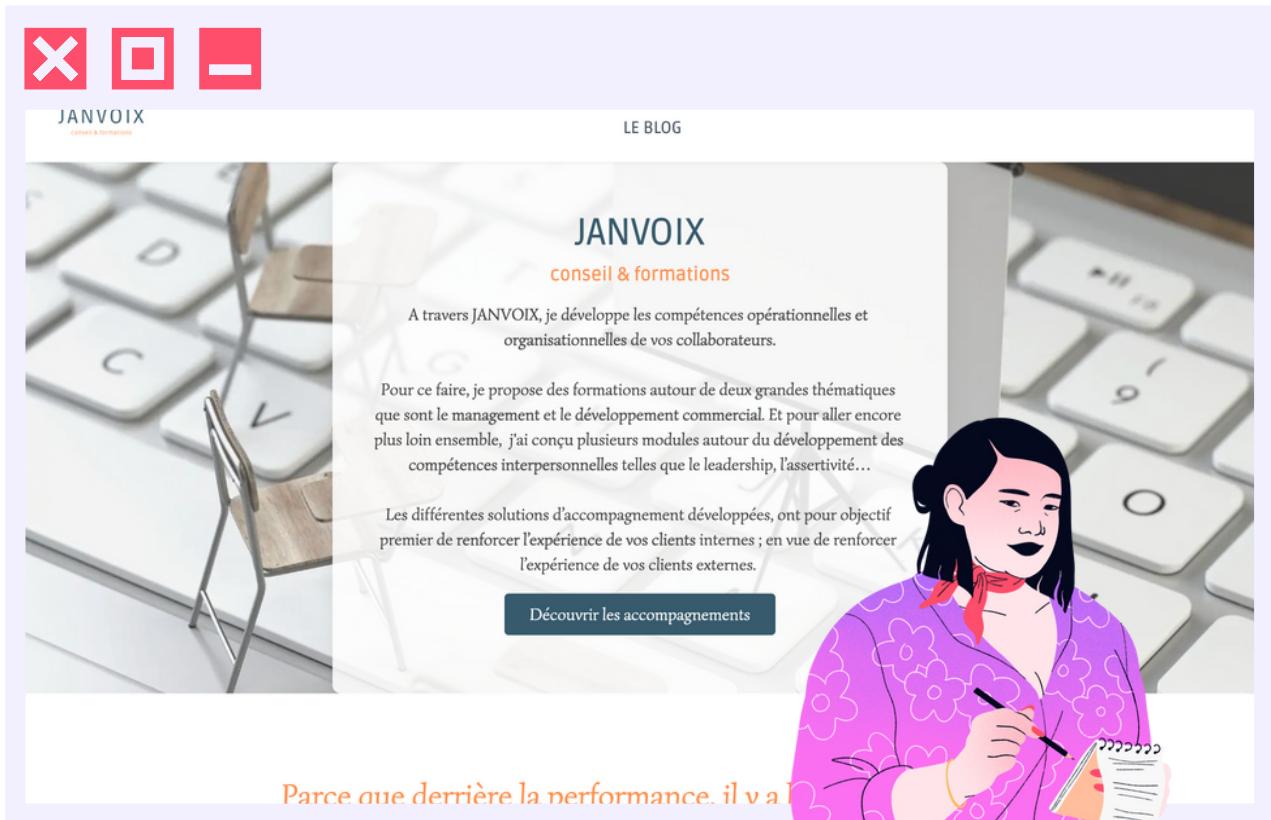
JANVOIX
conseil & formations

LE BLOG

JANVOIX

conseil & formations

A travers JANVOIX, je développe les compétences opérationnelles et organisationnelles de vos collaborateurs.

Pour ce faire, je propose des formations autour de deux grandes thématiques que sont le management et le développement commercial. Et pour aller encore plus loin ensemble, j'ai conçu plusieurs modules autour du développement des compétences interpersonnelles telles que le leadership, l'assertivité…

Les différentes solutions d'accompagnement développées, ont pour objectif premier de renforcer l'expérience de vos clients internes ; en vue de renforcer l'expérience de vos clients externes.

Découvrir les accompagnements

Parce que derrière la performance, il y a l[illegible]